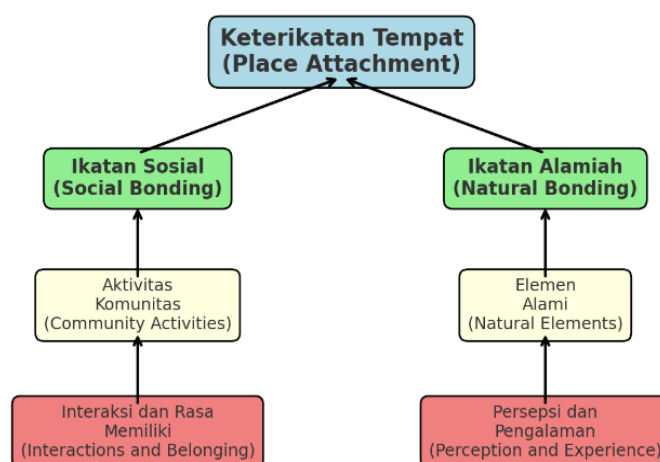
Keterikatan Tempat
(Place Attachment)

Ikatan Sosial
(Social Bonding)

Ikatan Alamiah
(Natural Bonding)

Aktivitas
Komunitas
(Community Activities)

Elemen
Alami
(Natural Elements)

Interaksi dan Rasa
Memiliki
(Interactions and Belonging)

Persepsi dan
Pengalaman
(Perception and Experience)